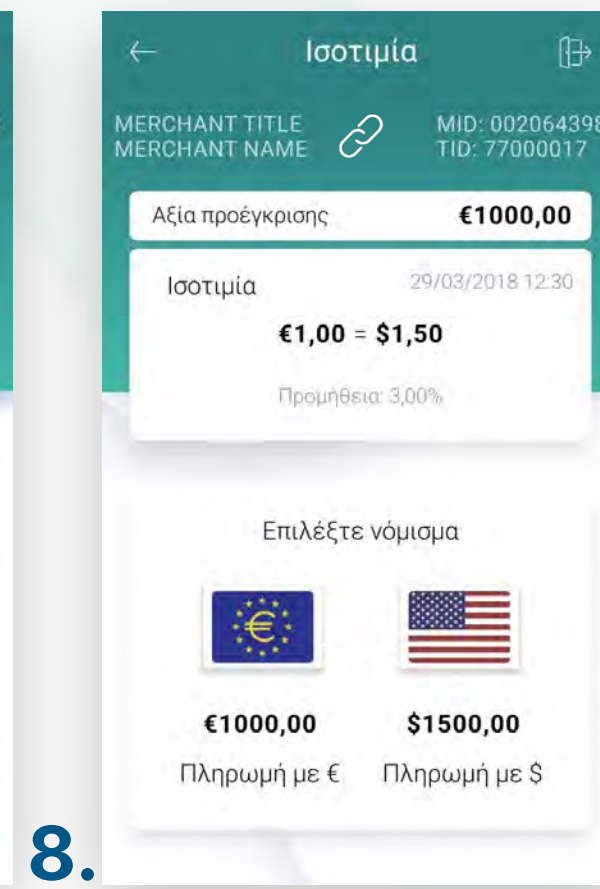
Ισοτιμία

MERCHANT TITLE
MERCHANT NAME

MID: 002064398
TID: 77000017

Αξία προέγκρισης €1000,00

Ισοτιμία 29/03/2018 12:30

€1,00 = $1,50

Προμήθεια: 3,00%

Επιλέξτε νόμισμα

€1000,00
Πληρωμή με €

$1500,00
Πληρωμή με $

8.